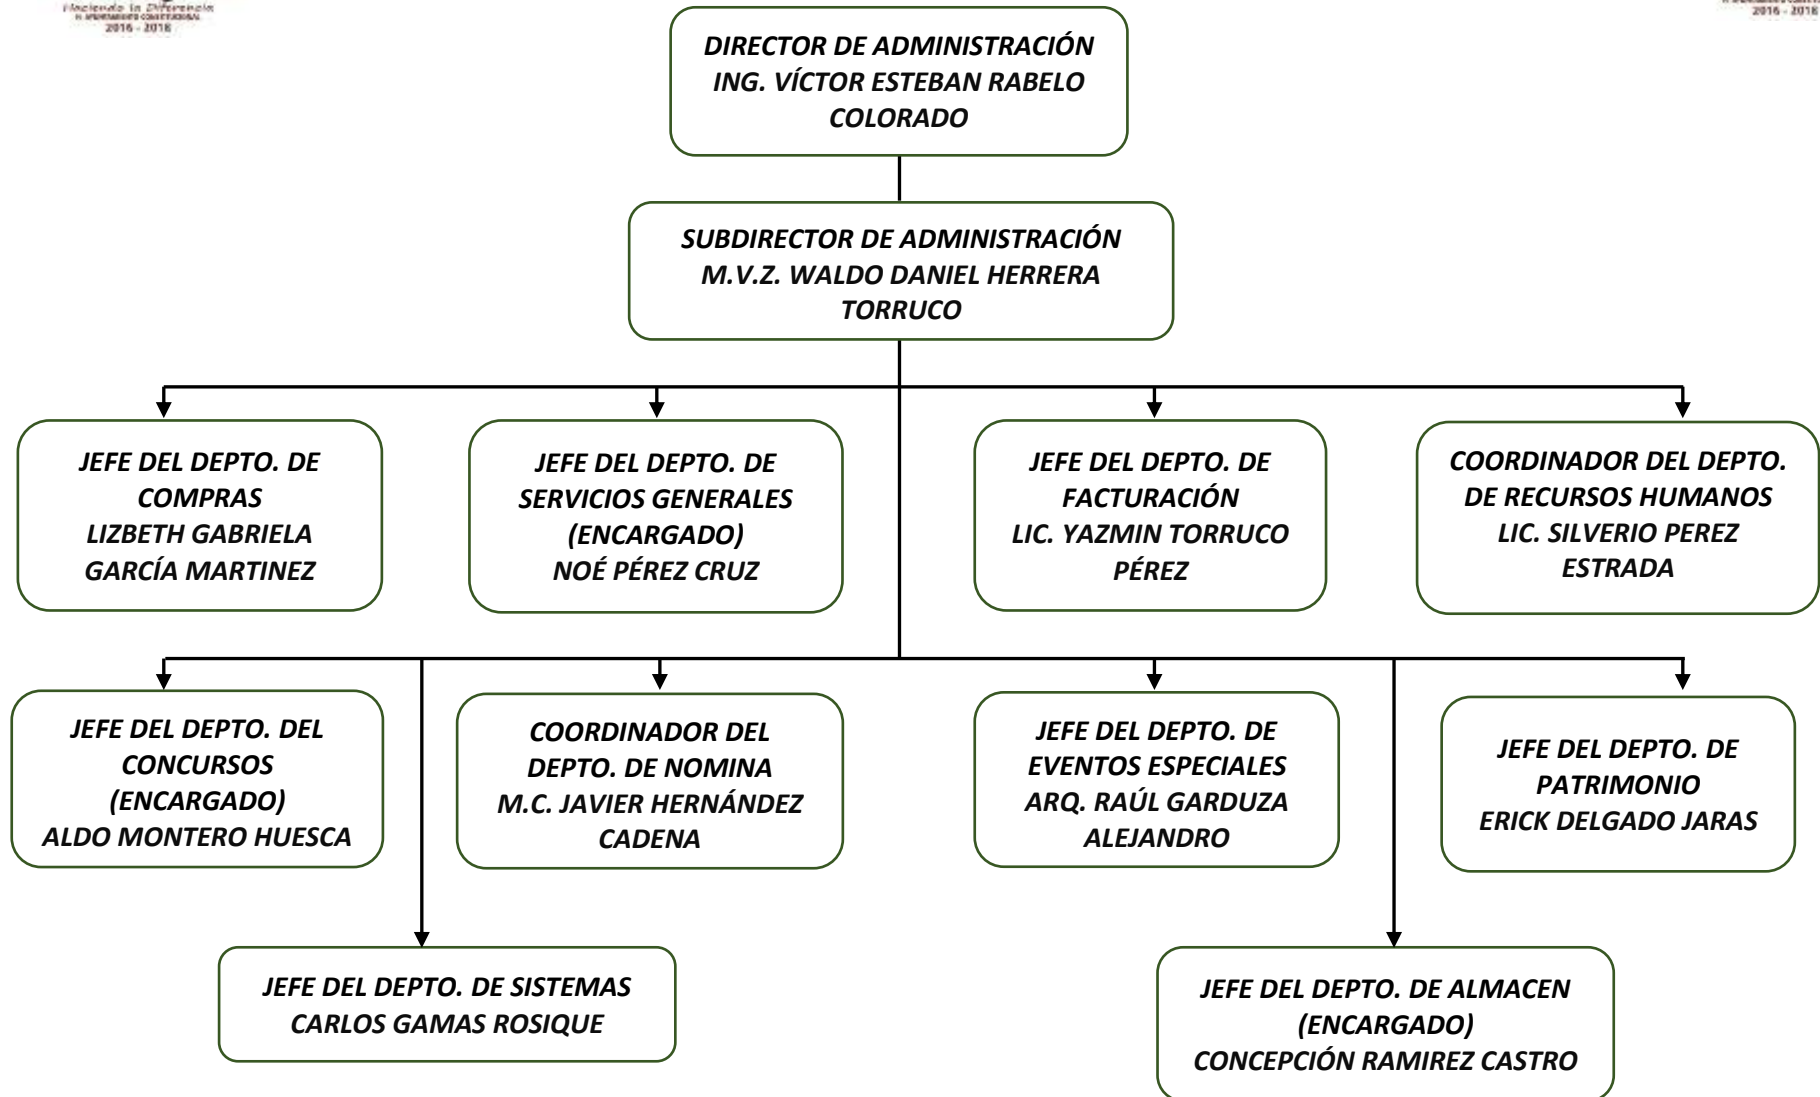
Haciendo la Diferencia
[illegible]
2016 - 2018

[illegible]
2016 - 2018

DIRECTOR DE ADMINISTRACIÓN
ING. VÍCTOR ESTEBAN RABELO COLORADO

SUBDIRECTOR DE ADMINISTRACIÓN
M.V.Z. WALDO DANIEL HERRERA TORRUCO

JEFE DEL DEPTO. DE COMPRAS
LIZBETH GABRIELA GARCÍA MARTINEZ

JEFE DEL DEPTO. DE SERVICIOS GENERALES (ENCARGADO)
NOÉ PÉREZ CRUZ

JEFE DEL DEPTO. DE FACTURACIÓN
LIC. YAZMIN TORRUCO PÉREZ

COORDINADOR DEL DEPTO. DE RECURSOS HUMANOS
LIC. SILVERIO PEREZ ESTRADA

JEFE DEL DEPTO. DEL CONCURSOS (ENCARGADO)
ALDO MONTERO HUESCA

COORDINADOR DEL DEPTO. DE NOMINA
M.C. JAVIER HERNÁNDEZ CADENA

JEFE DEL DEPTO. DE EVENTOS ESPECIALES
ARQ. RAÚL GARDUZA ALEJANDRO

JEFE DEL DEPTO. DE PATRIMONIO
ERICK DELGADO JARAS

JEFE DEL DEPTO. DE SISTEMAS
CARLOS GAMAS ROSIQUE

JEFE DEL DEPTO. DE ALMACEN (ENCARGADO)
CONCEPCIÓN RAMIREZ CASTRO